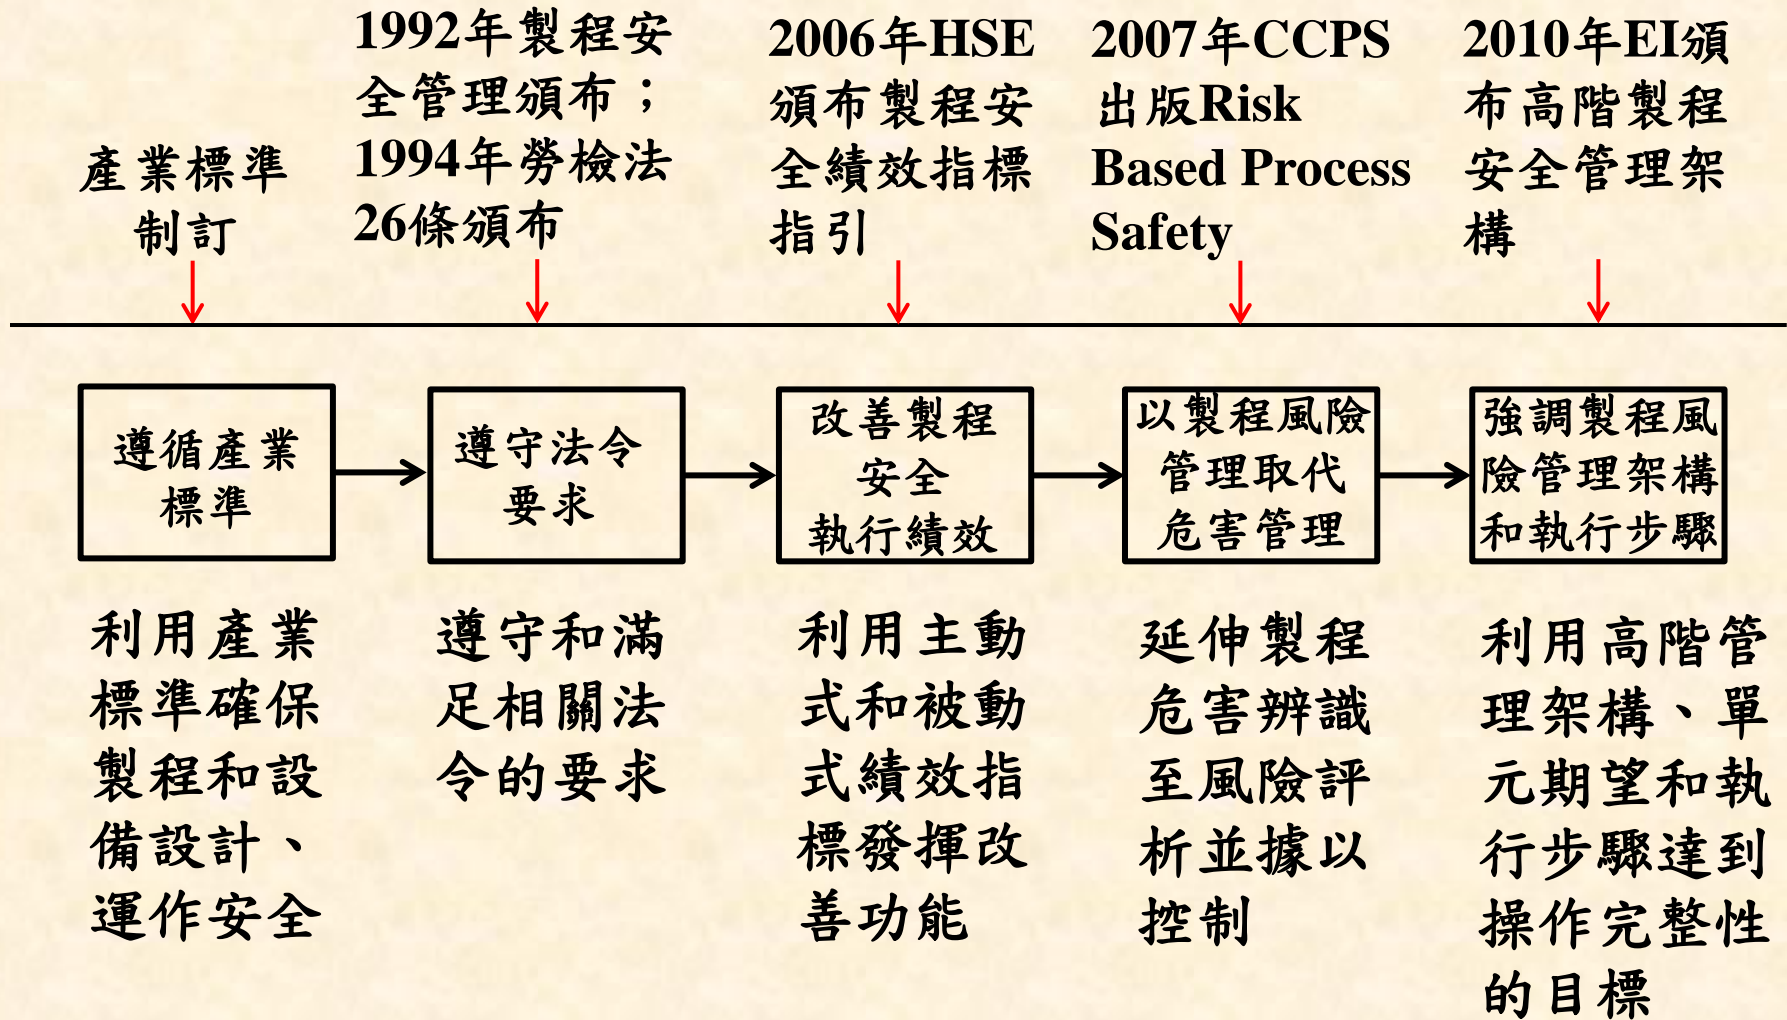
產業標準制訂

1992年製程安全管理頒布；1994年勞檢法26條頒布

2006年HSE頒布製程安全績效指標指引

2007年CCPS出版Risk Based Process Safety

2010年EI頒布高階製程安全管理架構

遵循產業標準

遵守法令要求

改善製程安全執行績效

以製程風險管理取代危害管理

強調製程風險管理架構和執行步驟

利用產業標準確保製程和設備設計、運作安全

遵守和滿足相關法令的要求

利用主動式和被動式績效指標發揮改善功能

延伸製程危害辨識至風險評析並據以控制

利用高階管理架構、單元期望和執行步驟達到操作完整性的目標